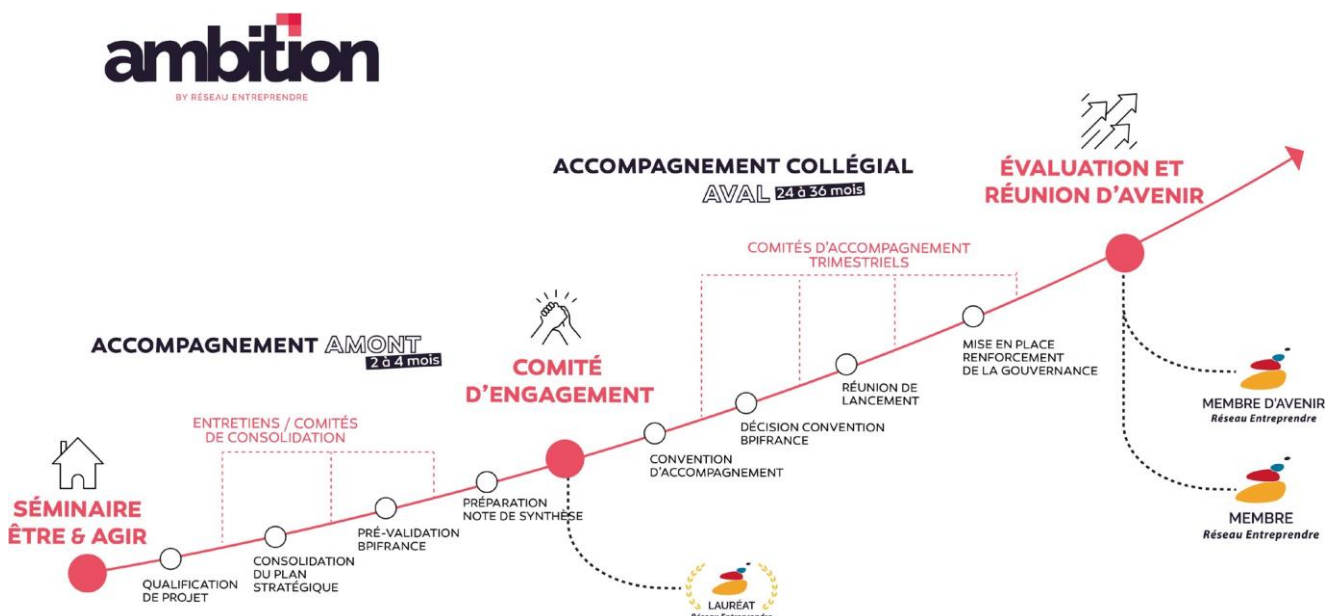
ambition
BY RÉSEAU ENTREPRENDRE

ACCOMPAGNEMENT COLLÉGIAL
AVAL 24 à 36 mois

ÉVALUATION ET RÉUNION D'AVENIR

COMITÉS D'ACCOMPAGNEMENT TRIMESTRIELS

ACCOMPAGNEMENT AMONT
2 à 4 mois

COMITÉ D'ENGAGEMENT

ENTRETIENS / COMITÉS DE CONSOLIDATION

SÉMINAIRE ÊTRE & AGIR

QUALIFICATION DE PROJET

CONSOLIDATION DU PLAN STRATÉGIQUE

PRÉ-VALIDATION BPIFRANCE

PRÉPARATION NOTE DE SYNTHÈSE

CONVENTION D'ACCOMPAGNEMENT

DÉCISION CONVENTION BPIFRANCE

RÉUNION DE LANCEMENT

MISE EN PLACE RENFORCEMENT DE LA GOUVERNANCE

MEMBRE D'AVENIR
Réseau Entreprendre

MEMBRE
Réseau Entreprendre

LAURÉAT
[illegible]